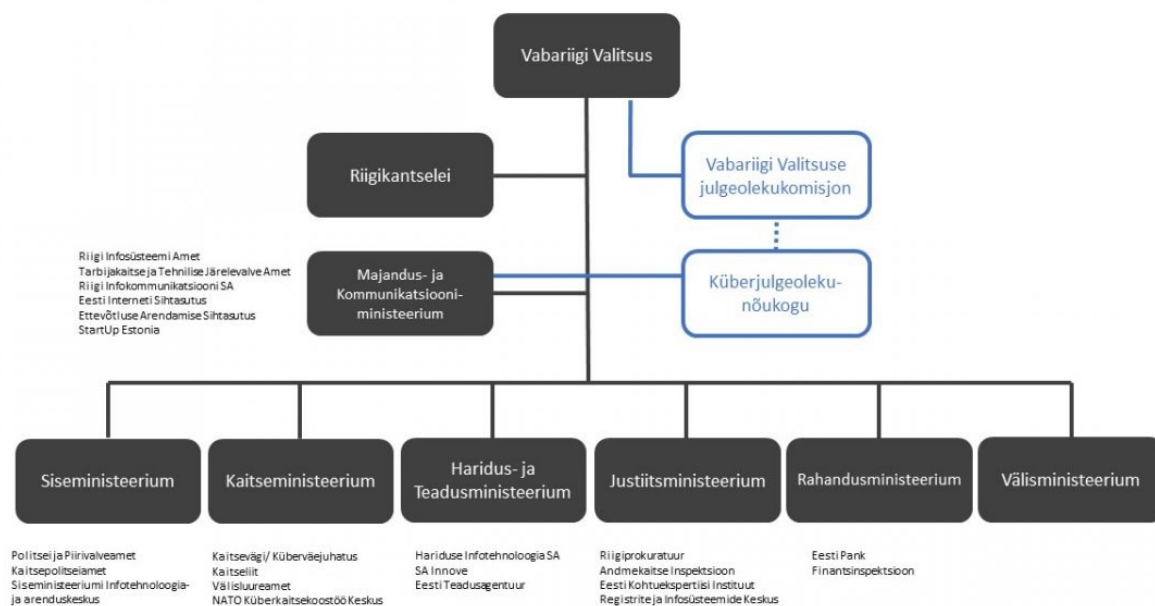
Vabariigi Valitsus

Riigikantselei

Vabariigi Valitsuse julgeolekukomisjon

Riigi Infosüsteemi Amet
Tarbijakaitse ja Tehnilise Järelevalve Amet
Riigi Infokommunikatsiooni SA
Eesti Interneti Sihtasutus
Ettevõtluse Arendamise Sihtasutus
StartUp Estonia

Majandus- ja Kommunikatsiooniministeerium

Küberjulgeolekunõukogu

Siseministeerium

Kaitseministeerium

Haridus- ja Teadusministeerium

Justiitsministeerium

Rahandusministeerium

Välisministeerium

Politsei ja Piirivalveamet
Kaitsepolitseiamet
Siseministeeriumi Infotehnoloogia- ja arenduskeskus

Kaitsevägi/ Küberväejuhatus
Kaitseliit
Välisluureamet
NATO Küberkaitsekoostöö Keskus

Hariduse Infotehnoloogia SA
SA Innove
Eesti Teadusagentuur

Riigiprokuratuur
Andmekaitse Inspektsioon
Eesti Kohtuekspertiisi Instituut
Registrite ja Infosüsteemide Keskus

Eesti Pank
Finantsinspektsioon